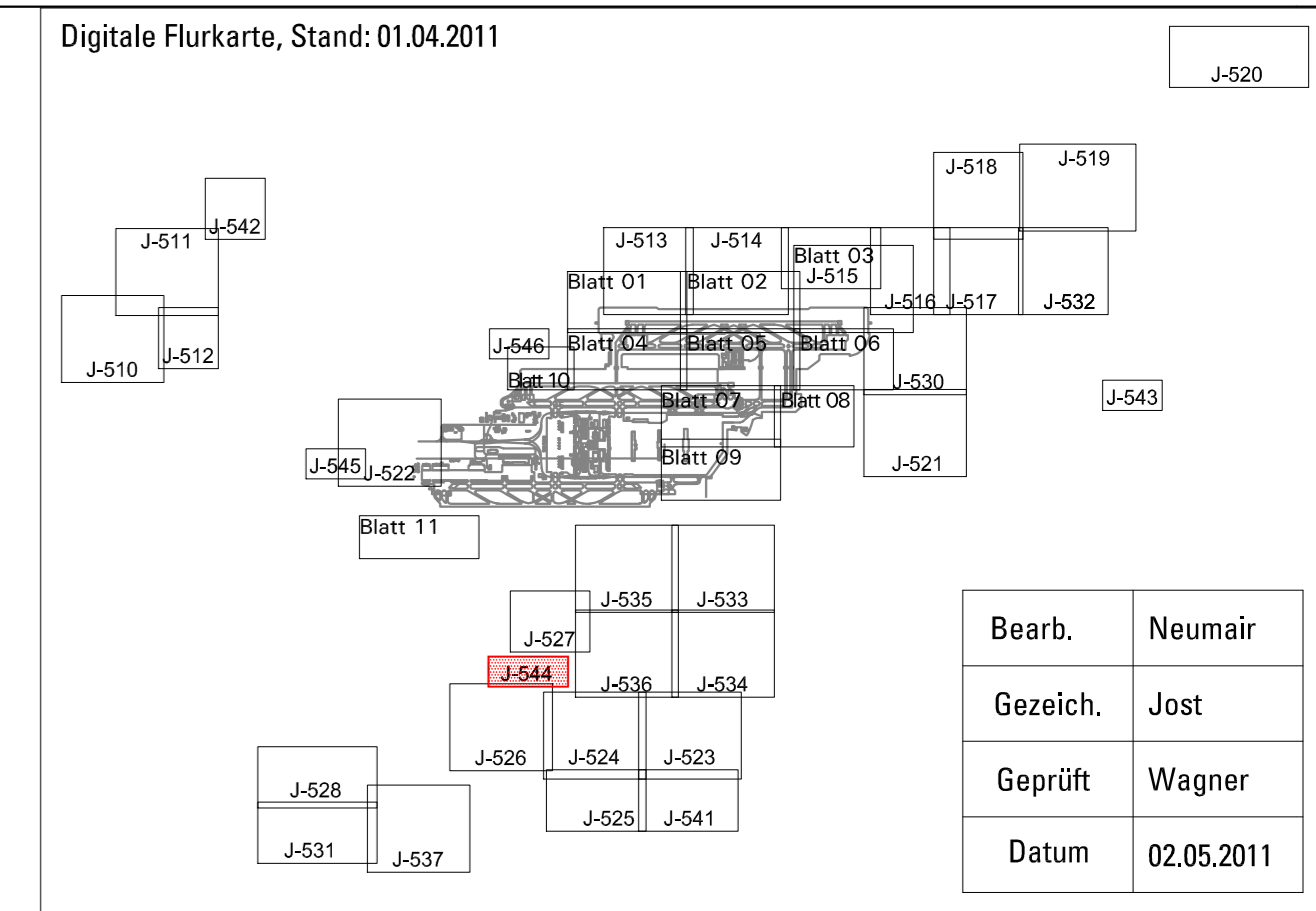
Digitale Flurkarte, Stand: 01.04.2011

J-520

J-518
J-519
J-542
J-511
J-513
J-514
Blatt 03
J-515
Blatt 01
Blatt 02
J-516
J-517
J-532
J-510
J-512
J-546
Blatt 04
Blatt 05
Blatt 06
Blatt 10
J-530
J-543
Blatt 07
Blatt 08
Blatt 09
J-545
J-522
J-521
Blatt 11
J-535
J-533
J-527
J-544
J-536
J-534
J-526
J-524
J-523
J-528
J-525
J-541
J-531
J-537

| Bearb. | Neumair |
|---|---|
| Gezeich. | Jost |
| Geprüft | Wagner |
| Datum | 02.05.2011 |